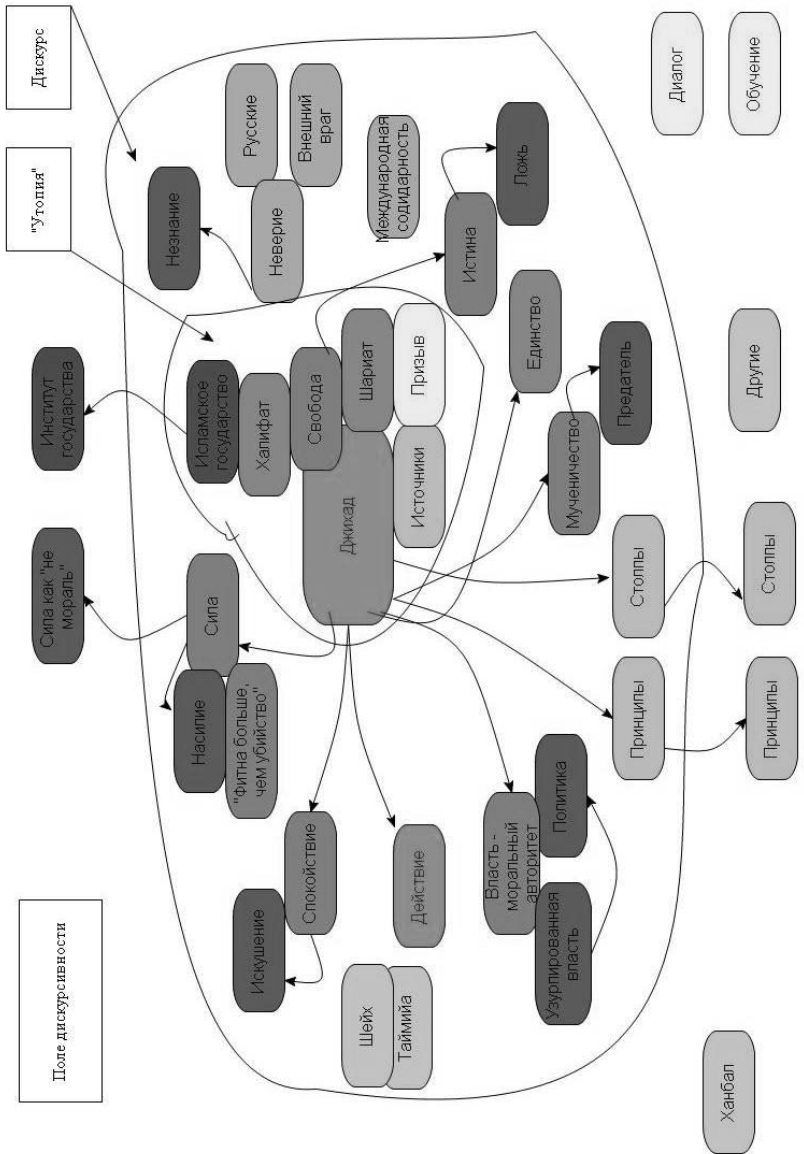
Дискурс

"Утопия"

Поле дискурсивности

Русские

Внешний враг

Неверие

Незнание

Международная солидарность

Истина

Ложь

Диалог

Обучение

Институт государства

Исламское государство

Халифат

Свобода

Шариат

Призыв

Единство

Предатель

Мученичество

Другие

Источники

Джихад

Сила как "не мораль"

Сила

Столпы

Столпы

Насилие

"Фитна больше, чем убийство"

Принципы

Принципы

Политика

Власть - моральный авторитет

Спокойствие

Искушение

Действие

Узурпированная власть

Шейх

Таймийа

Ханбал